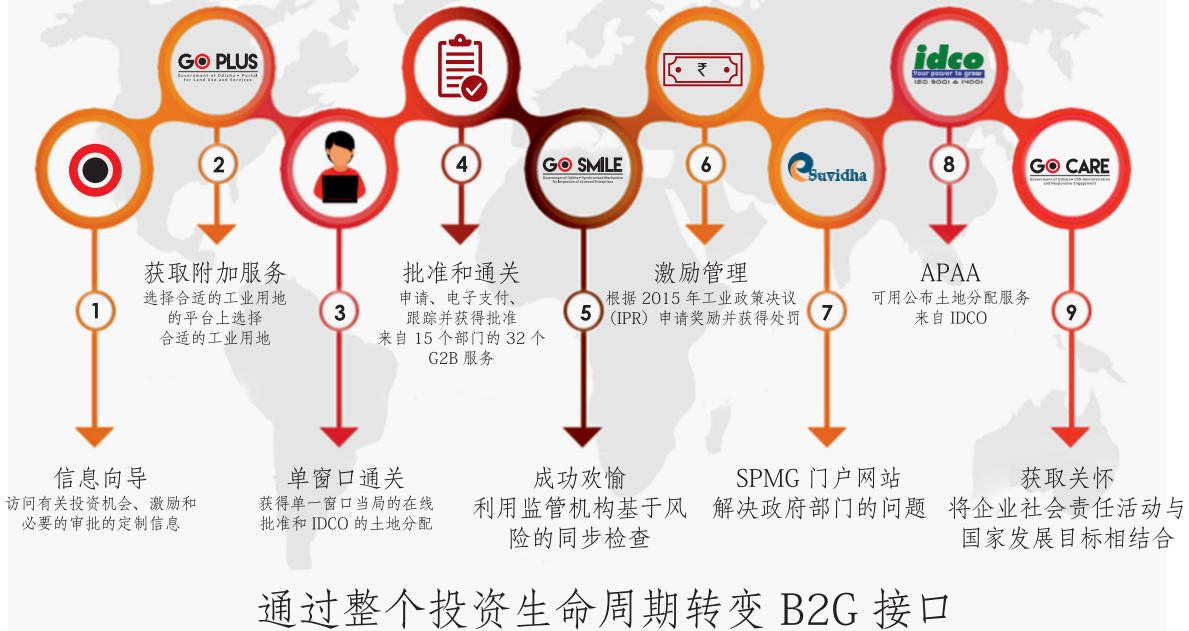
GO PLUS
Government of Odisha • Portal for Land Use and Services

₹

idco
Your power to grow
ISO 9001 & 14001

2

4

GO SMILE
Government of Odisha • Synchronised Mechanism for Inspection of Licensed Enterprises

6

Suvidha

8

GO CARE
Government of Odisha • CSR Administration and Responsive Engagement

获取附加服务
选择合适的工业用地的平台上选择合适的工业用地

批准和通关
申请、电子支付、跟踪并获得批准来自 15 个部门的 32 个 G2B 服务

激励管理
根据 2015 年工业政策决议（IPR）申请奖励并获得处罚

APAA
可用公布土地分配服务来自 IDCO

1

3

5

7

9

信息向导
访问有关投资机会、激励和必要的审批的定制信息

单窗口通关
获得单一窗口当局的在线批准和 IDCO 的土地分配

成功欢愉
利用监管机构基于风险的同步检查

SPMG 门户网站
解决政府部门的问题

获取关怀
将企业社会责任活动与国家发展目标相结合

通过整个投资生命周期转变 B2G 接口